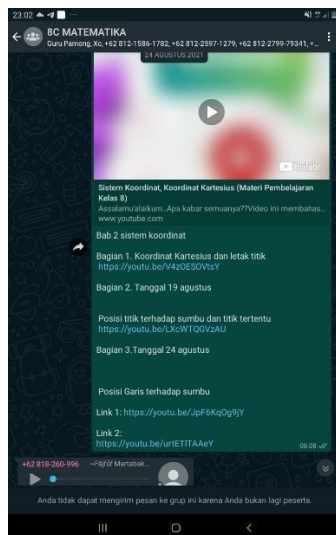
23:02

8C MATEMATIKA
Guru Pamong, Xc, +62 812-1586-1782, +62 812-2597-1279, +62 812-2799-79341, +...

24 AGUSTUS 2021

YouTube

Sistem Koordinat, Koordinat Kartesius (Materi Pembelajaran Kelas 8)
Assalamu'alaikum..Apa kabar semuanya??Video ini membahas...
www.youtube.com

Bab 2 sistem koordinat

Bagian 1. Koordinat Kartesius dan letak titik
https://youtu.be/V4zOESOVtsY

Bagian 2. Tanggal 19 agustus

Posisi titik terhadap sumbu dan titik tertentu
https://youtu.be/LXcWTQGVzAU

Bagian 3.Tanggal 24 agustus

Posisi Garis terhadap sumbu

Link 1: https://youtu.be/JpF6KqOg9jY

Link 2:
https://youtu.be/urtETITAAeY
08.08

+62 818-260-996 ~Fajrir Martabak...

Anda tidak dapat mengirim pesan ke grup ini karena Anda bukan lagi peserta.